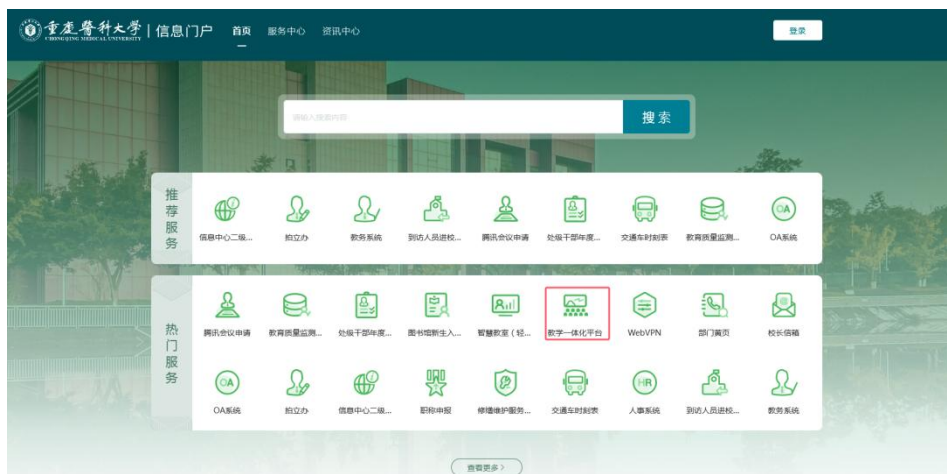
重庆医科大学 CHONGQING MEDICAL UNIVERSITY | 信息门户 首页 服务中心 资讯中心

登录

请输入搜索内容 搜索

推荐服务

信息中心二级... 拍立办 教务系统 到访人员进校... 腾讯会议申请 处级干部年度... 交通车时刻表 教育质量监测... OA系统

热门服务

腾讯会议申请 教育质量监测... 处级干部年度... 图书馆新生入... 智慧教室（轻... 教学一体化平台 WebVPN 部门黄页 校长信箱

OA系统 拍立办 信息中心二级... 职称申报 修缮维护服务... 交通车时刻表 人事系统 到访人员进校... 教务系统

查看更多